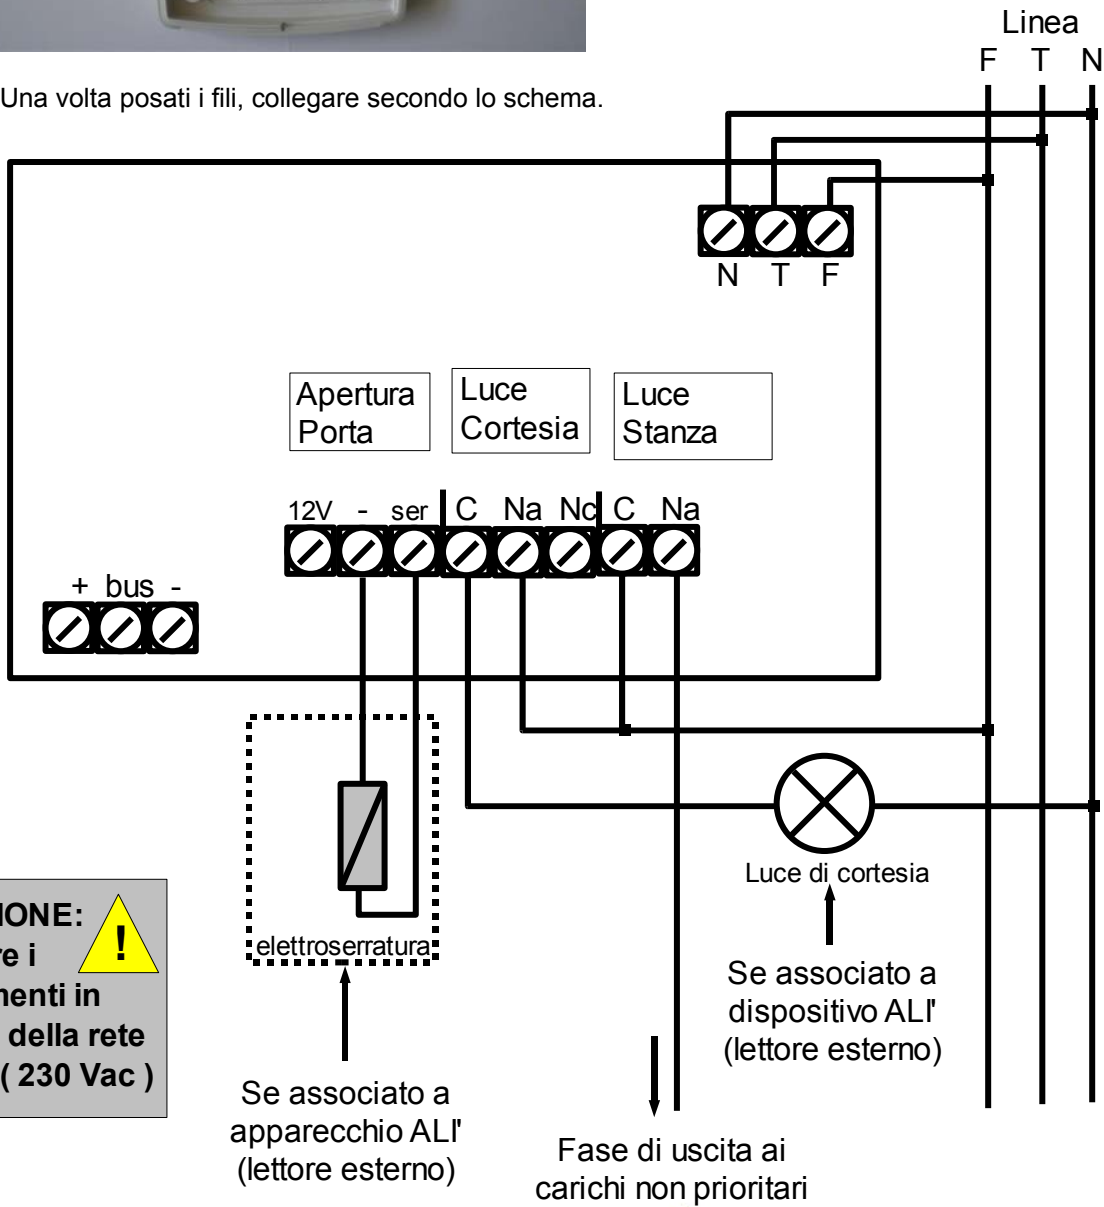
Linea
F T N

Una volta posati i fili, collegare secondo lo schema.

N T F

Apertura Porta

Luce Cortesia

Luce Stanza

12V - ser C Na Nc C Na

+ bus -

elettroserratura

Luce di cortesia

IONE:
re i
nenti in
della rete
( 230 Vac )

!

Se associato a dispositivo ALI' (lettore esterno)

Se associato a apparecchio ALI' (lettore esterno)

Fase di uscita ai carichi non prioritari